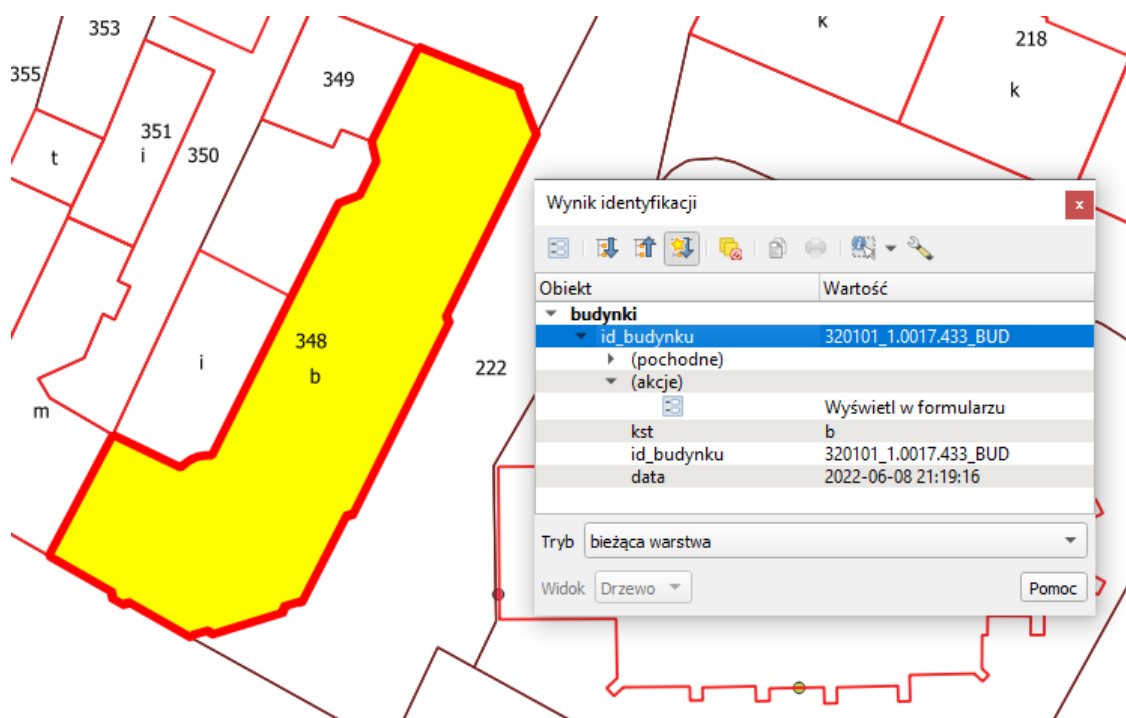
353
355
349
351
i
350
t
k
218
k
348
b
i
222
m

Wynik identyfikacji

| Obiekt | Wartość |
|---|---|
| budynki | |
| id_budynku | 320101_1.0017.433_BUD |
| (pochodne) | |
| (akcje) | |
| | Wyświetl w formularzu |
| kst | b |
| id_budynku | 320101_1.0017.433_BUD |
| data | 2022-06-08 21:19:16 |

Tryb bieżąca warstwa
Widok Drzewo
Pomoc